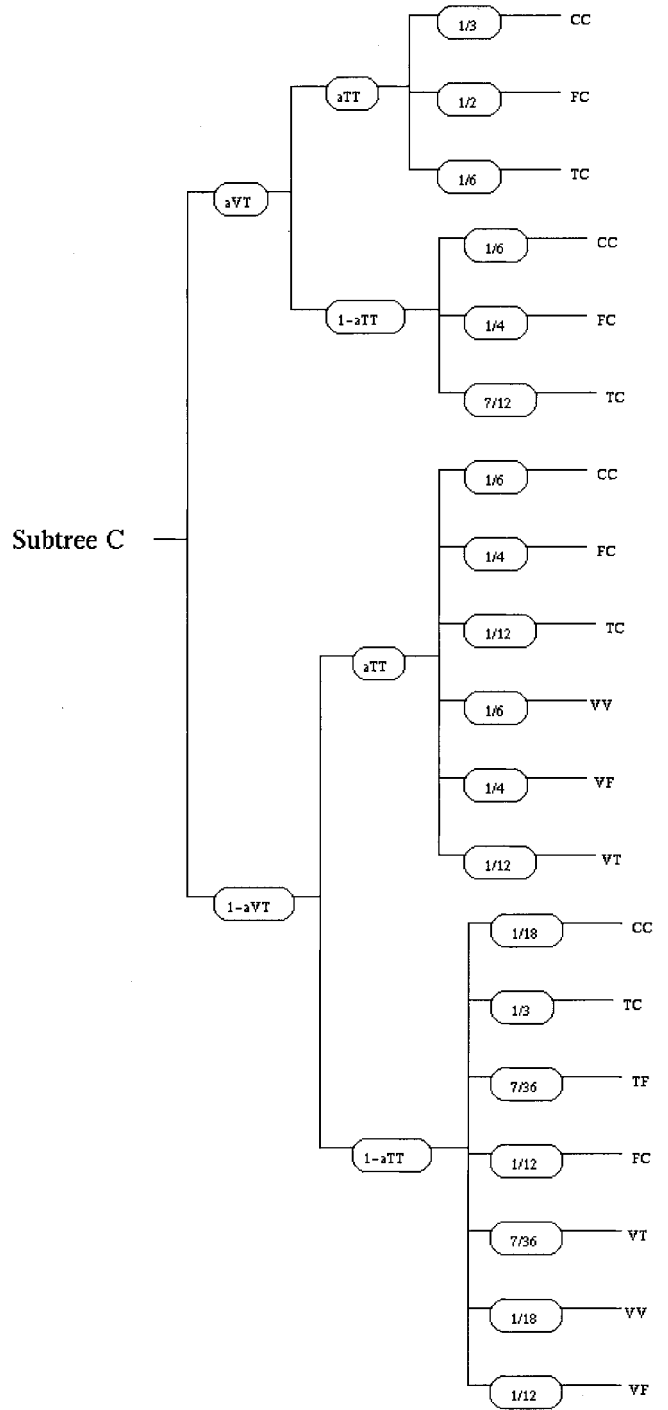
Subtree C

aVT

aTT

1/3 CC

1/2 FC

1/6 TC

1-aTT

1/6 CC

1/4 FC

7/12 TC

1-aVT

aTT

1/6 CC

1/4 FC

1/12 TC

1/6 VV

1/4 VF

1/12 VT

1-aTT

1/18 CC

1/3 TC

7/36 TF

1/12 FC

7/36 VT

1/18 VV

1/12 VF